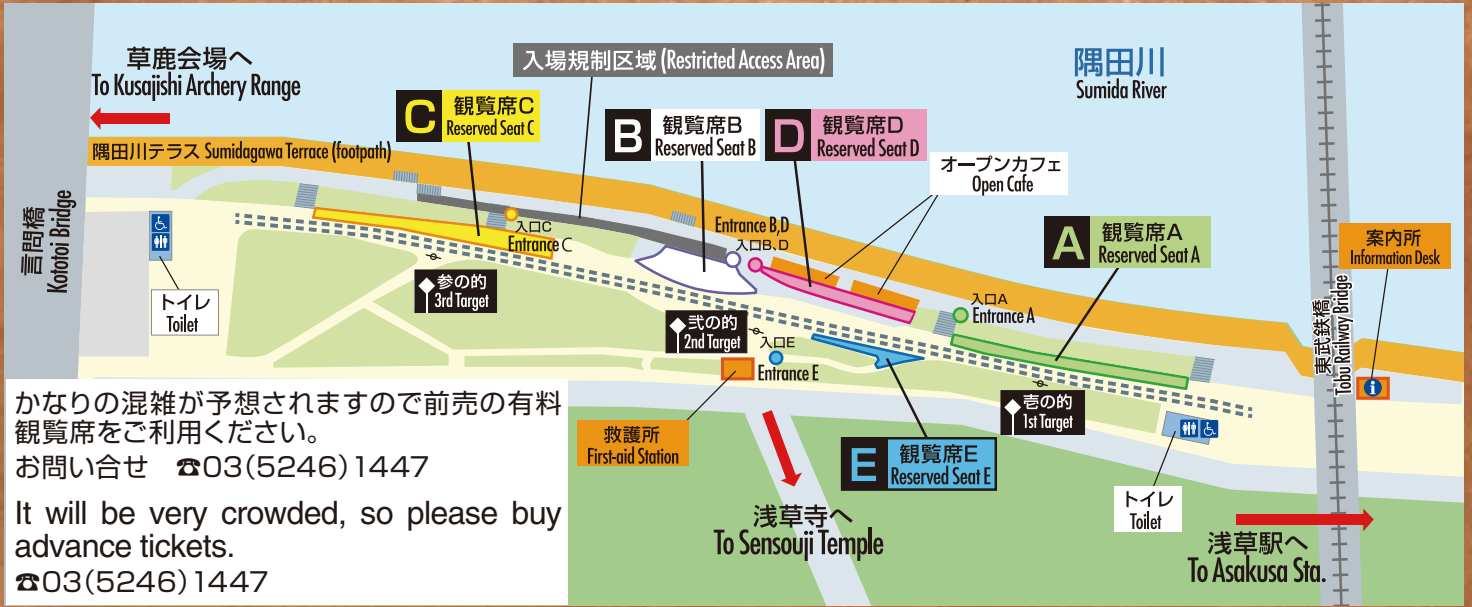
草鹿会場へ
To Kusajishi Archery Range

入場規制区域 (Restricted Access Area)

隅田川
Sumida River

C 観覧席C Reserved Seat C

B 観覧席B Reserved Seat B

D 観覧席D Reserved Seat D

隅田川テラス Sumidagawa Terrace (footpath)

オープンカフェ
Open Cafe

言問橋
Kototoi Bridge

入口C
Entrance C

Entrance B,D
入口B、D

A 観覧席A Reserved Seat A

案内所
Information Desk

東武鉄橋
Tobu Railway Bridge

参の的
3rd Target

トイレ
Toilet

入口A
Entrance A

弐の的
2nd Target

入口E
Entrance E

壱の的
1st Target

かなりの混雑が予想されますので前売の有料観覧席をご利用ください。
お問い合せ ☎03(5246)1447

It will be very crowded, so please buy advance tickets.
☎03(5246)1447

救護所
First-aid Station

E 観覧席E Reserved Seat E

浅草寺へ
To Sensouji Temple

トイレ
Toilet

浅草駅へ
To Asakusa Sta.